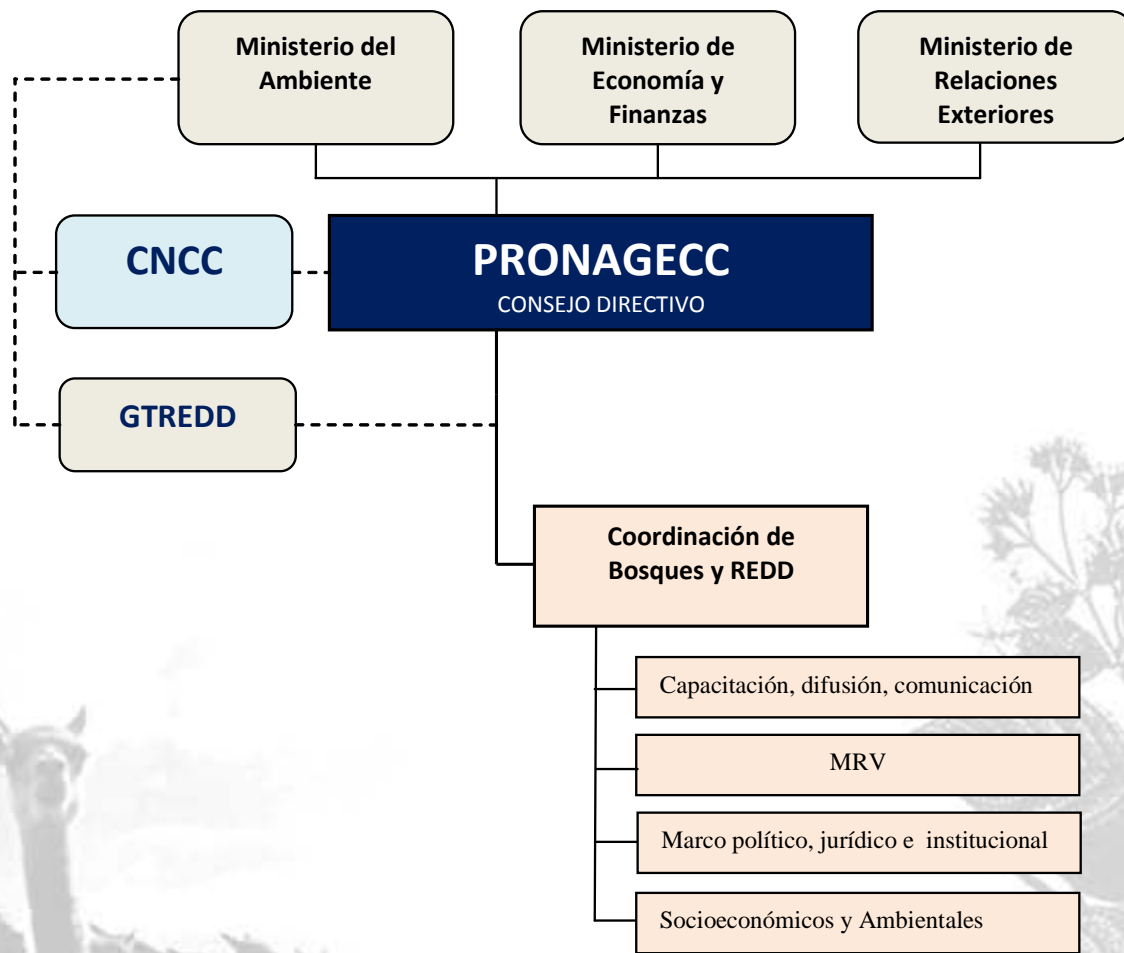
Ministerio del Ambiente

Ministerio de Economía y Finanzas

Ministerio de Relaciones Exteriores

CNCC

PRONAGECC
CONSEJO DIRECTIVO

GTREDD

Coordinación de Bosques y REDD

Capacitación, difusión, comunicación

MRV

Marco político, jurídico e institucional

Socioeconómicos y Ambientales